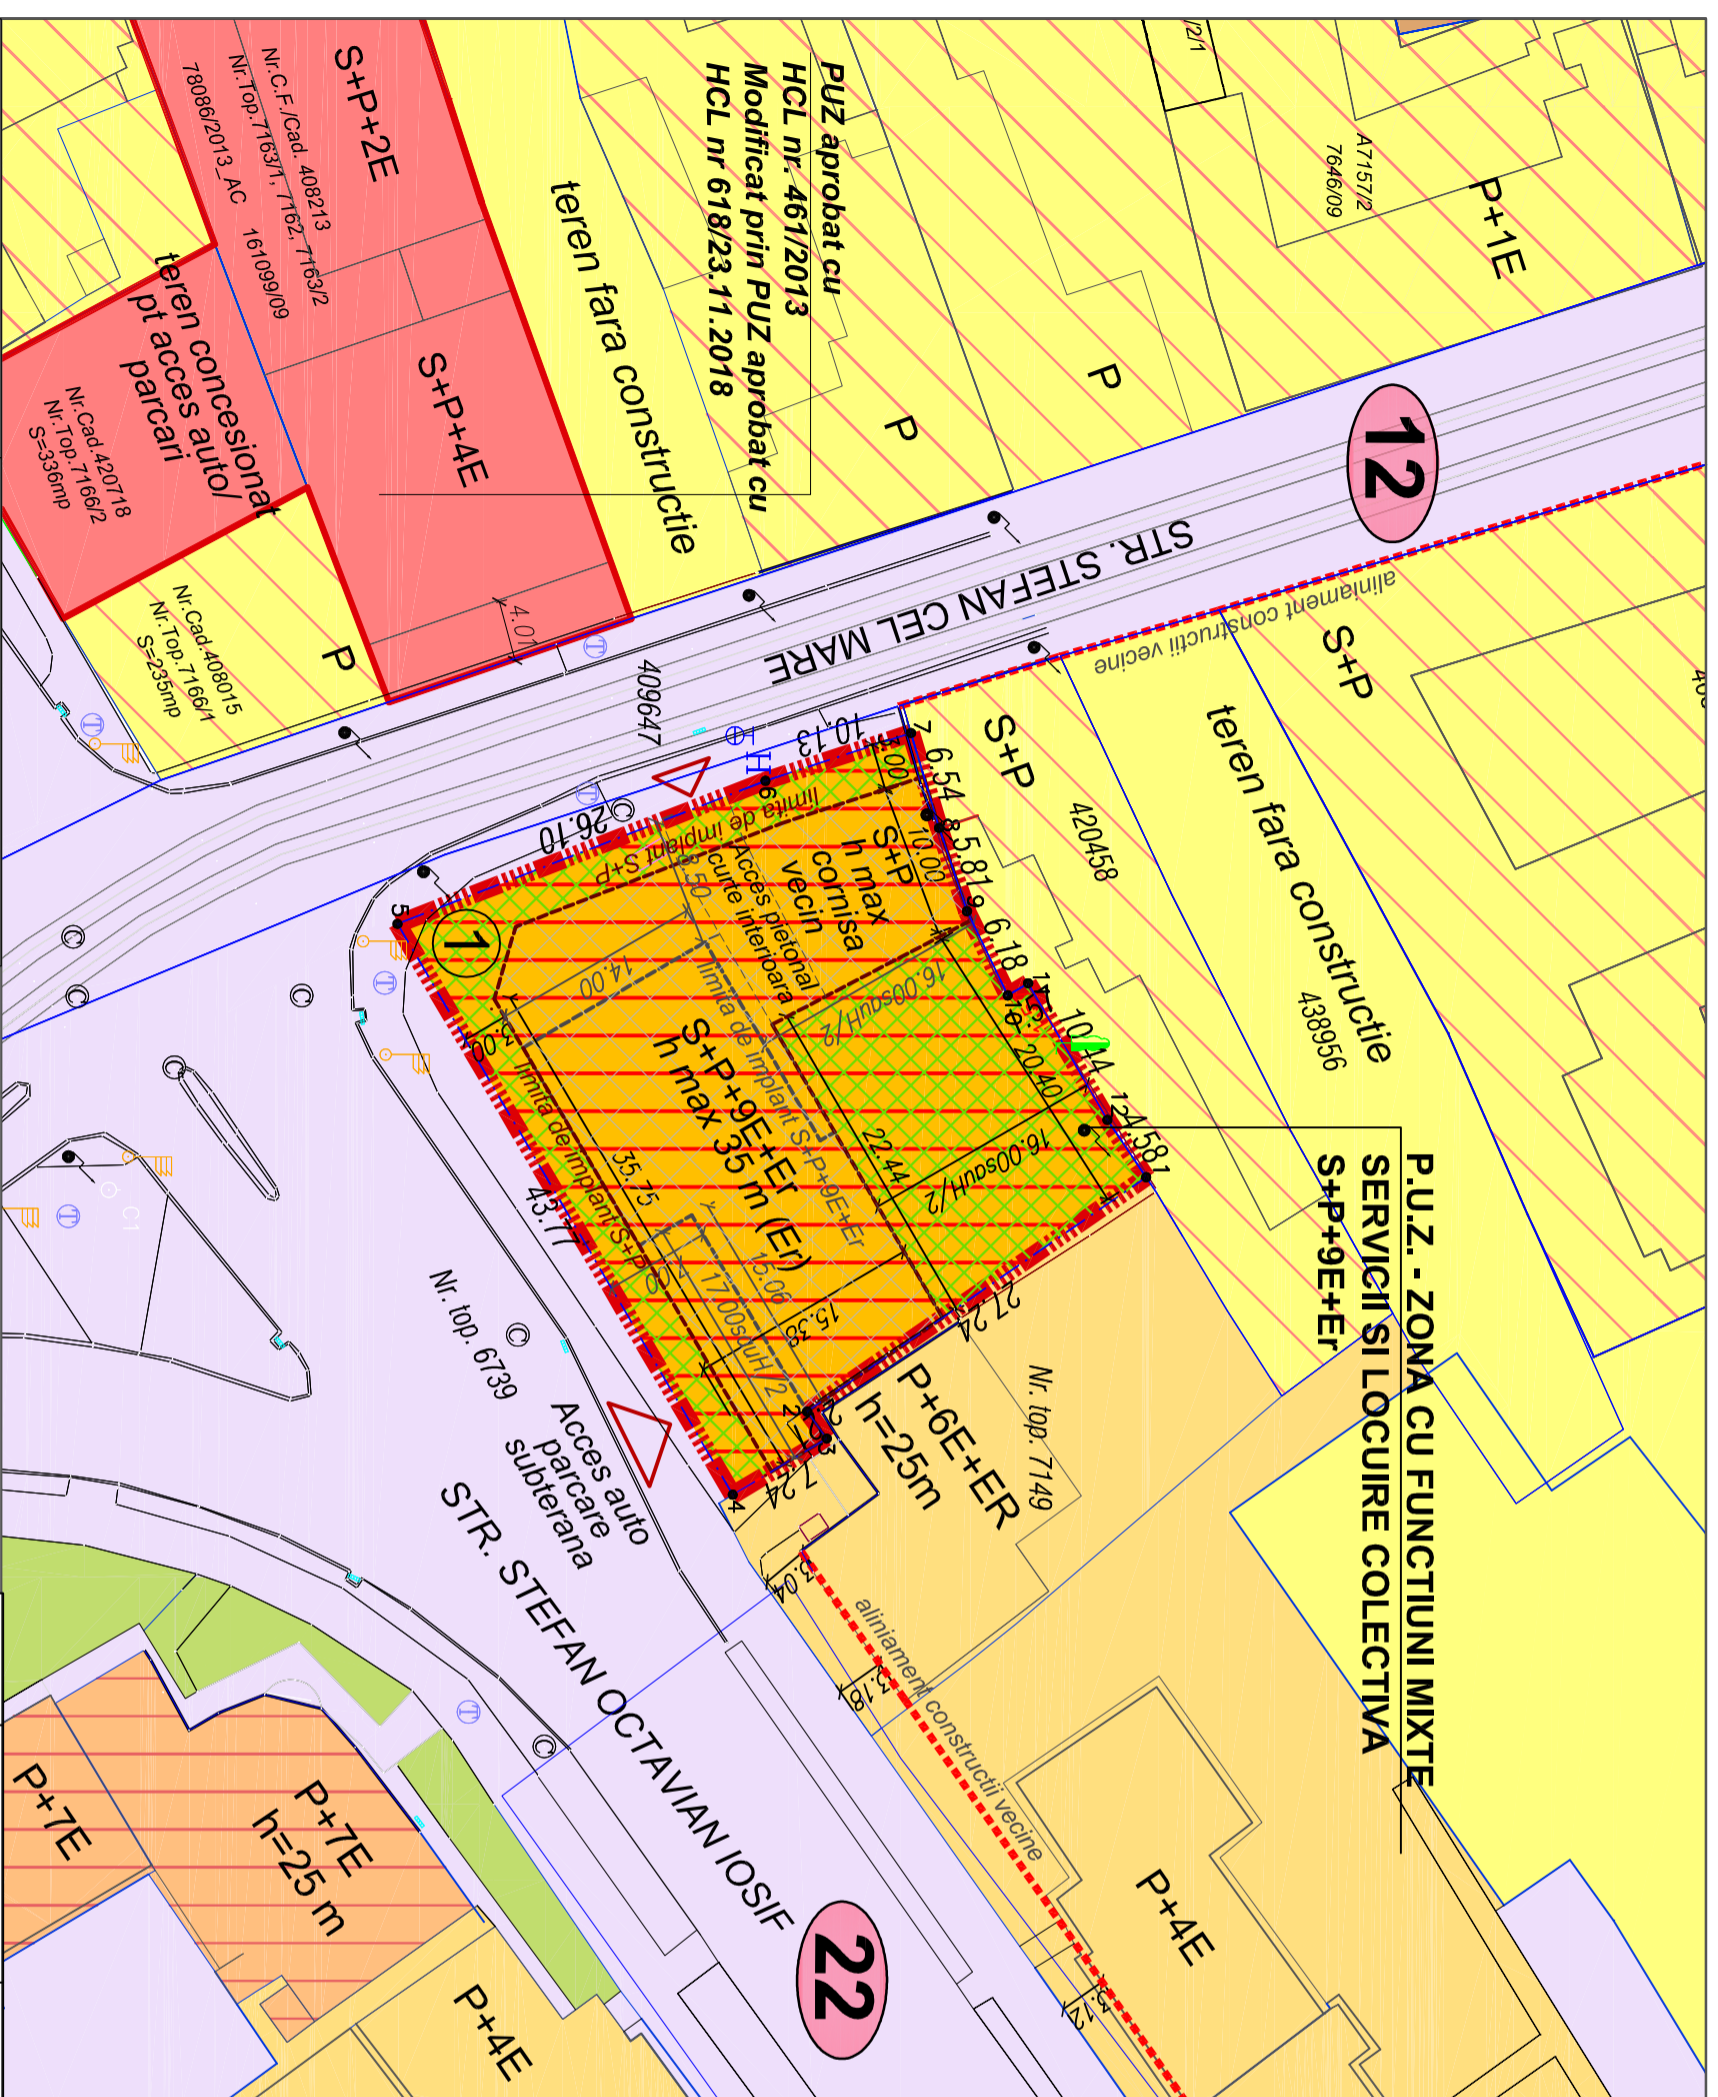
S+P+2E
Nr.C.F./Cad. 408213
Nr.Top.7163/1, 7162, 7163/2
78086/2013_AC 161099/09
S+P+4E
teren concesionat pt acces auto/ parcari
Nr.Cad.420718
Nr.Top.7166/2
S=336mp
Nr.Cad.408015
Nr.Top.7166/1
S=235mp
P
P
teren fara constructie
PUZ aprobat cu HCL nr. 461/2013 Modificat prin PUZ aprobat cu HCL nr 618/23.11.2018
P
P
A7157/2
7646/09
P+1E
12
STR. STEFAN CEL MARE
aliniament constructii vecine
S+P
S+P
teren fara constructie
420458
438956
409647
4.07
10.13
26.10
limita de implant S+P
Acces pietonal curte interioara
S+P h max cornisa vecin
10.00
16.00sauH/2
limita de implant S+P+9E+Er
14.00
S+P+9E+Er h max 35 m (Er)
16.00sauH/2
22.44
20.40
35.75
43.77
limita de implant S+P
17.00sauH/2
15.06
15.38
27.24
1
P.U.Z. - ZONA CU FUNCTIUNI MIXTE SERVICII SI LOCUIRE COLECTIVA
S+P+9E+Er
P+6E+ER h=25m
Nr. top. 7149
Nr. top. 6739
Acces auto parcare subterana
STR. STEFAN OCTAVIAN IOSIF
22
aliniament constructii vecine
3.04
3.18
P+4E
P+7E
P+7E h=25 m
P+4E
C1